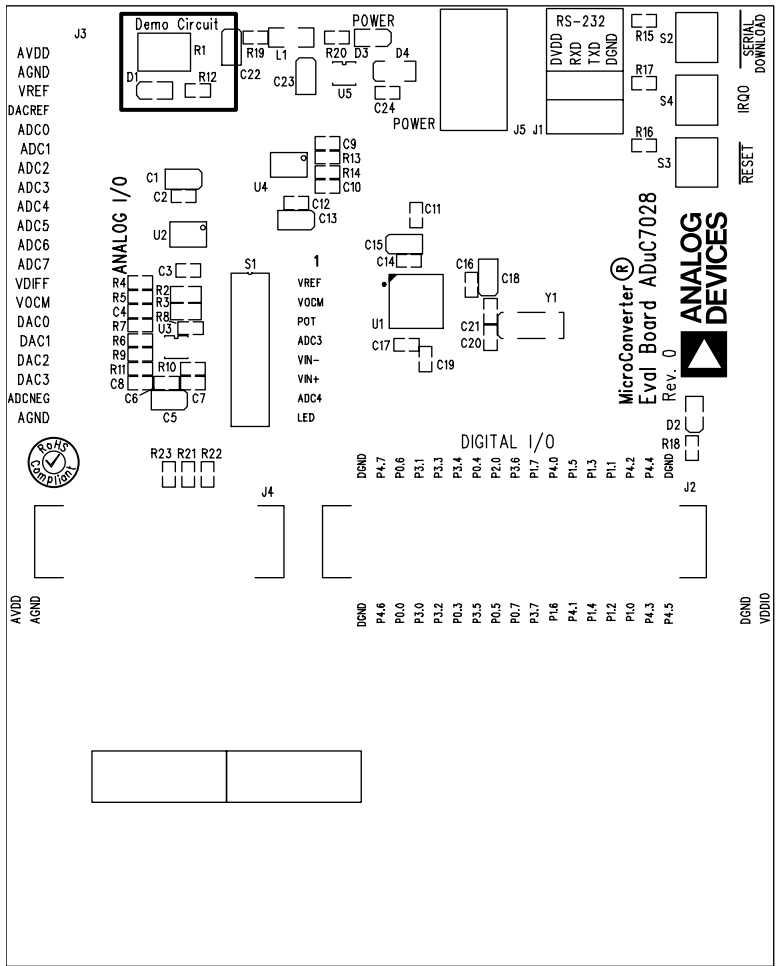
J3
Demo Circuit
R1
D1
R12
C22
R19
L1
POWER
R20
D3
D4
C23
U5
C24
POWER
J5
J1
RS-232
DVDD
RXD
TXD
DGND
R15
S2
SERIAL DOWNLOAD
R17
S4
IRQ0
R16
S3
RESET

AVDD
AGND
VREF
DACREF
ADC0
ADC1
ADC2
ADC3
ADC4
ADC5
ADC6
ADC7
VDIFF
VOCM
DAC0
DAC1
DAC2
DAC3
ADCNEG
AGND

ANALOG I/O
C1
C2
U4
C9
R13
R14
C10
C12
C13
C11
U2
C15
C14
C16
C18
C3
S1
1
R4
R5
C4
R7
R6
R9
R11
C8
R2
R3
R8
U3
R10
C6
C7
C5
VREF
VOCM
POT
ADC3
VIN-
VIN+
ADC4
LED
U1
C21
C20
Y1
C17
C19

MicroConverter®
Eval Board ADuC7028
Rev. 0
ANALOG DEVICES
D2
R18

RoHS Compliant
R23 R21 R22
J4
DIGITAL I/O
DGND
P4.7
P0.6
P3.1
P3.3
P3.4
P0.4
P2.0
P3.6
P1.7
P4.0
P1.5
P1.3
P1.1
P4.2
P4.4
DGND
J2

AVDD
AGND
DGND
P4.6
P0.0
P3.0
P3.2
P0.3
P3.5
P0.5
P0.7
P3.7
P1.6
P4.1
P1.4
P1.2
P1.0
P4.3
P4.5
DGND
VDDIO